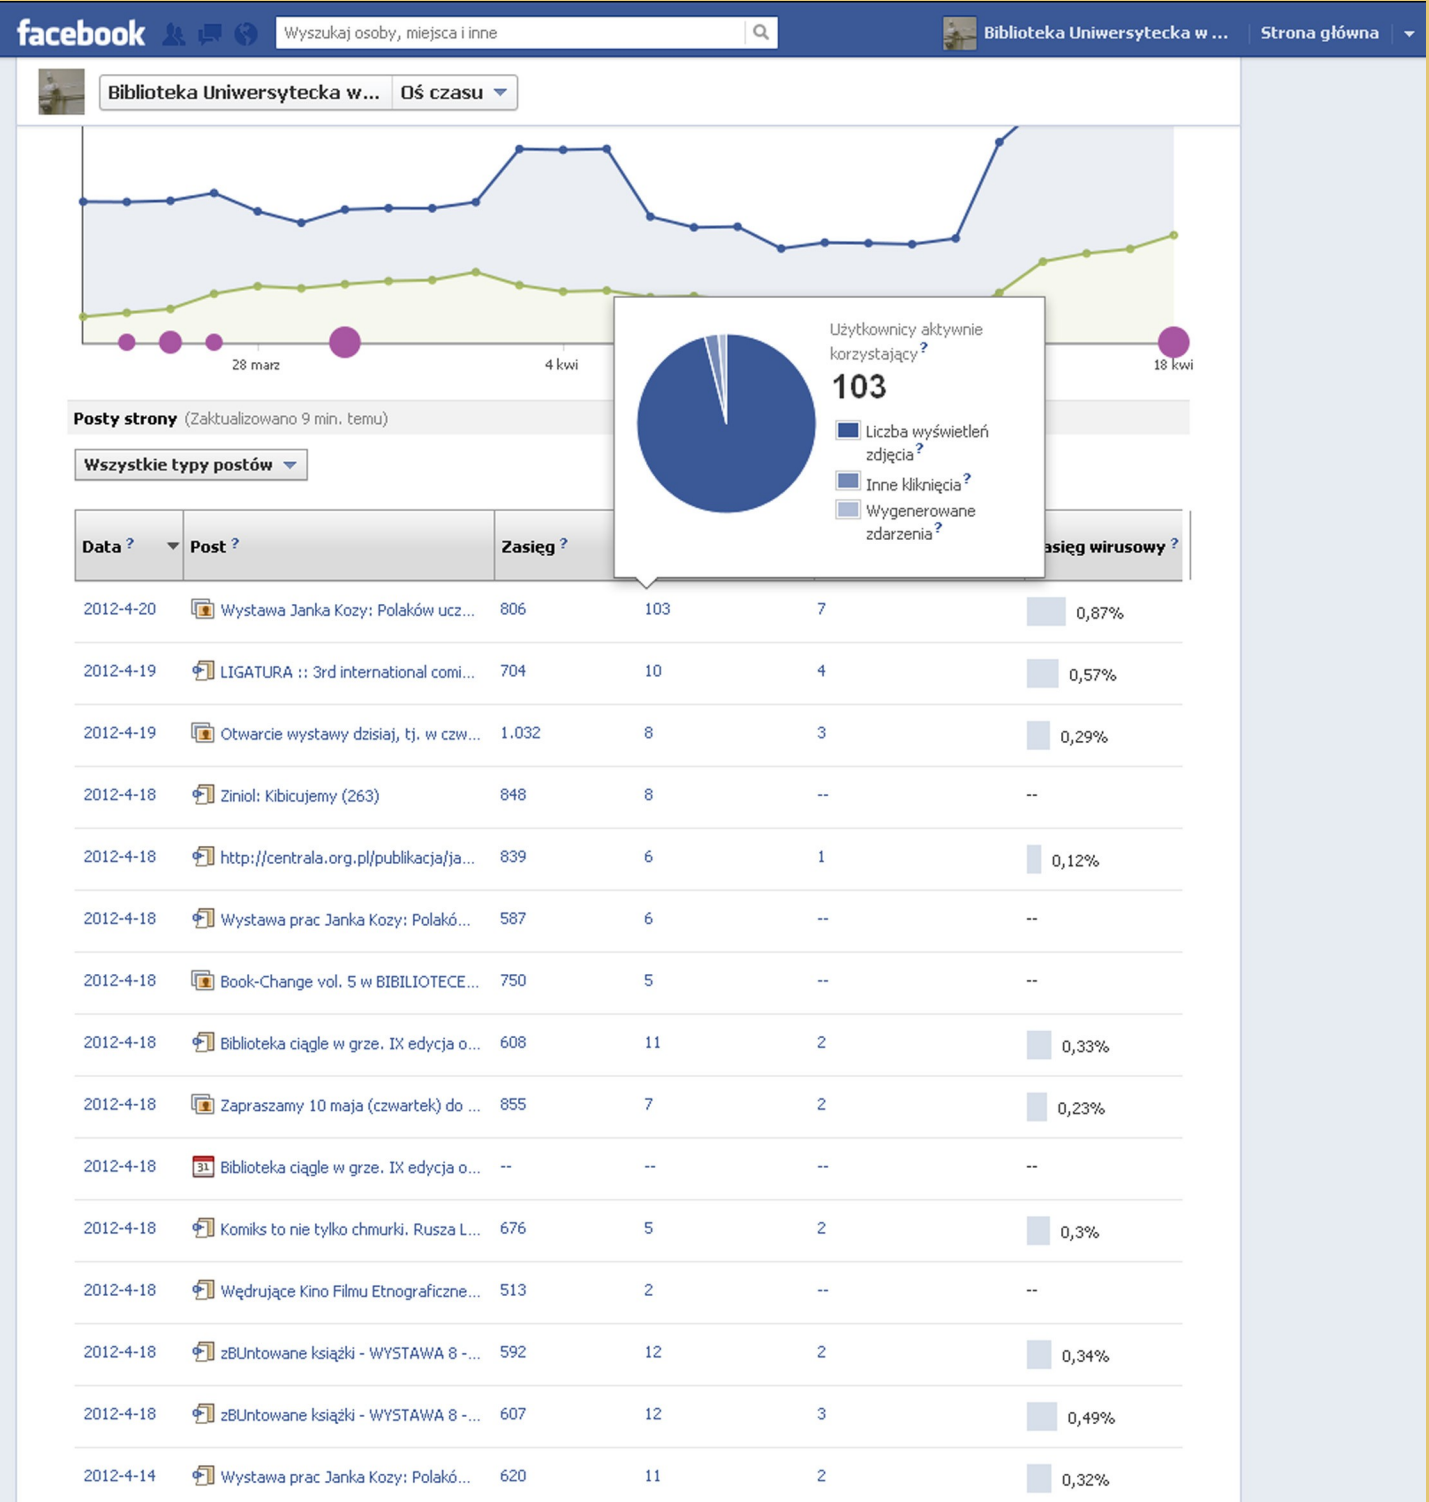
facebook Wyszukaj osoby, miejsca i inne Biblioteka Uniwersytecka w ... Strona główna

Biblioteka Uniwersytecka w... Oś czasu

28 marz 4 kwi 18 kwi

Posty strony (Zaktualizowano 9 min. temu)

Wszystkie typy postów

Użytkownicy aktywnie korzystający ?
103
Liczba wyświetleń zdjęcia ?
Inne kliknięcia ?
Wygenerowane zdarzenia ?

| Data ? | Post ? | Zasięg ? | | | Zasięg wirusowy ? |
|---|---|---|---|---|---|
| 2012-4-20 | Wystawa Janka Kozy: Polaków ucz... | 806 | 103 | 7 | 0,87% |
| 2012-4-19 | LIGATURA :: 3rd international comi... | 704 | 10 | 4 | 0,57% |
| 2012-4-19 | Otwarcie wystawy dzisiaj, tj. w czw... | 1.032 | 8 | 3 | 0,29% |
| 2012-4-18 | Ziniol: Kibicujemy (263) | 848 | 8 | -- | -- |
| 2012-4-18 | http://centrala.org.pl/publikacja/ja... | 839 | 6 | 1 | 0,12% |
| 2012-4-18 | Wystawa prac Janka Kozy: Polakó... | 587 | 6 | -- | -- |
| 2012-4-18 | Book-Change vol. 5 w BIBLIOTECE... | 750 | 5 | -- | -- |
| 2012-4-18 | Biblioteka ciągle w grze. IX edycja o... | 608 | 11 | 2 | 0,33% |
| 2012-4-18 | Zapraszamy 10 maja (czwartek) do ... | 855 | 7 | 2 | 0,23% |
| 2012-4-18 | Biblioteka ciągle w grze. IX edycja o... | -- | -- | -- | -- |
| 2012-4-18 | Komiks to nie tylko chmurki. Rusza L... | 676 | 5 | 2 | 0,3% |
| 2012-4-18 | Wędrujące Kino Filmu Etnograficzne... | 513 | 2 | -- | -- |
| 2012-4-18 | zBUntowane książki - WYSTAWA 8 -... | 592 | 12 | 2 | 0,34% |
| 2012-4-18 | zBUntowane książki - WYSTAWA 8 -... | 607 | 12 | 3 | 0,49% |
| 2012-4-14 | Wystawa prac Janka Kozy: Polakó... | 620 | 11 | 2 | 0,32% |